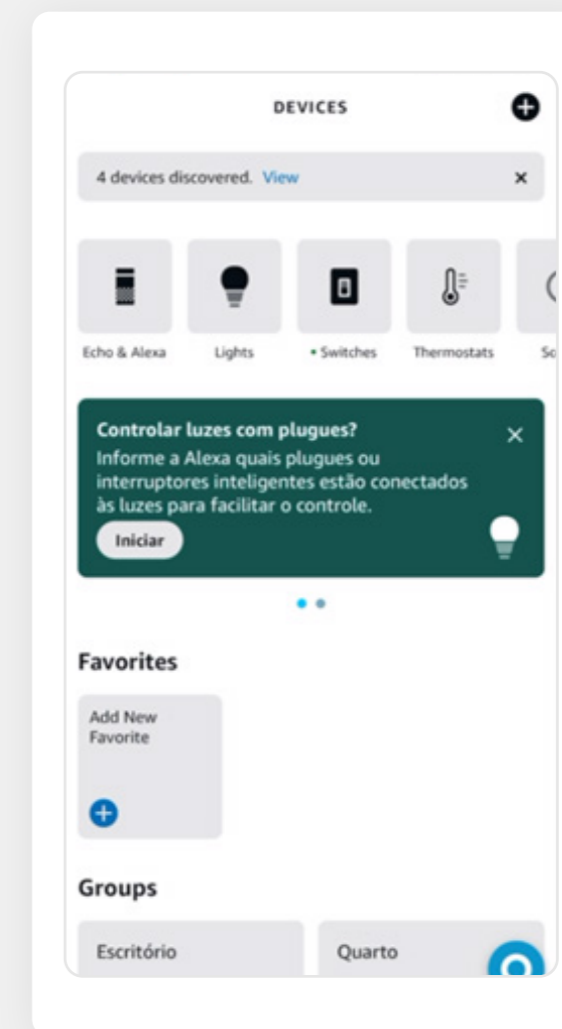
DEVICES

4 devices discovered. View

×

Echo & Alexa

Lights

• Switches

Thermostats

Sc

Controlar luzes com plugues?

Informe a Alexa quais plugues ou interruptores inteligentes estão conectados às luzes para facilitar o controle.

Iniciar

×

Favorites

Add New Favorite

Groups

Escritório

Quarto